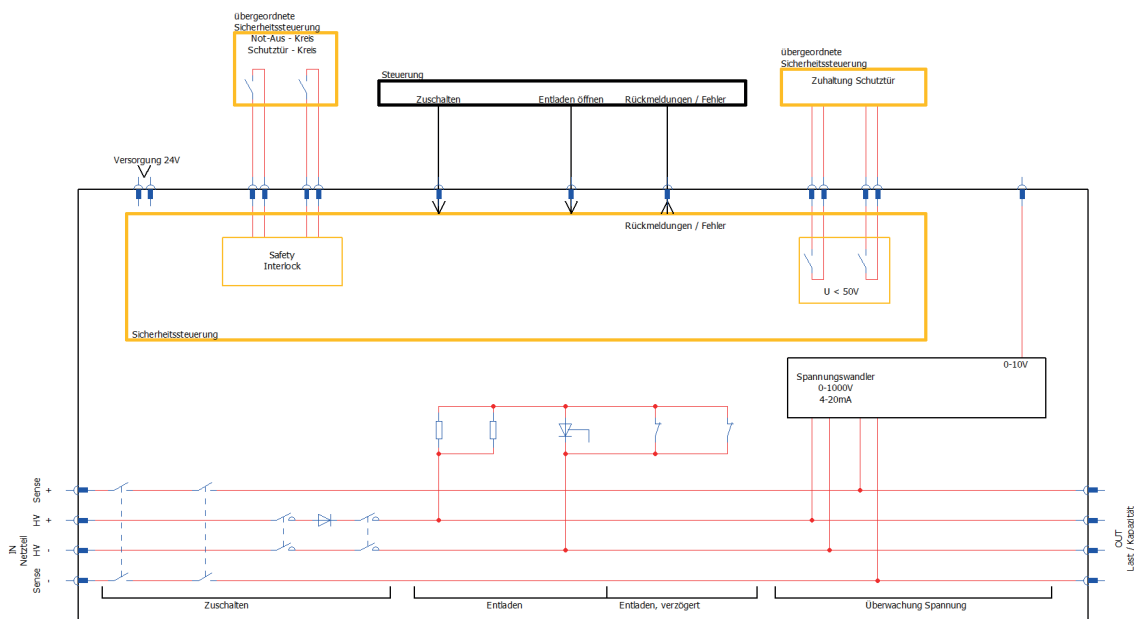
übergeordnete Sicherheitssteuerung
Not-Aus - Kreis
Schutztür - Kreis

Steuerung
Zuschalten
Entladen öffnen
Rückmeldungen / Fehler

übergeordnete Sicherheitssteuerung
Zuhaltung Schutztür

Versorgung 24V

Rückmeldungen / Fehler

Safety Interlock

U < 50V

Sicherheitssteuerung

0-10V

Spannungswandler
0-1000V
4-20mA

IN Netzteil
Sense +
HV +
HV -
Sense -

OUT Last / Kapazität

Zuschalten
Entladen
Entladen, verzögert
Überwachung Spannung